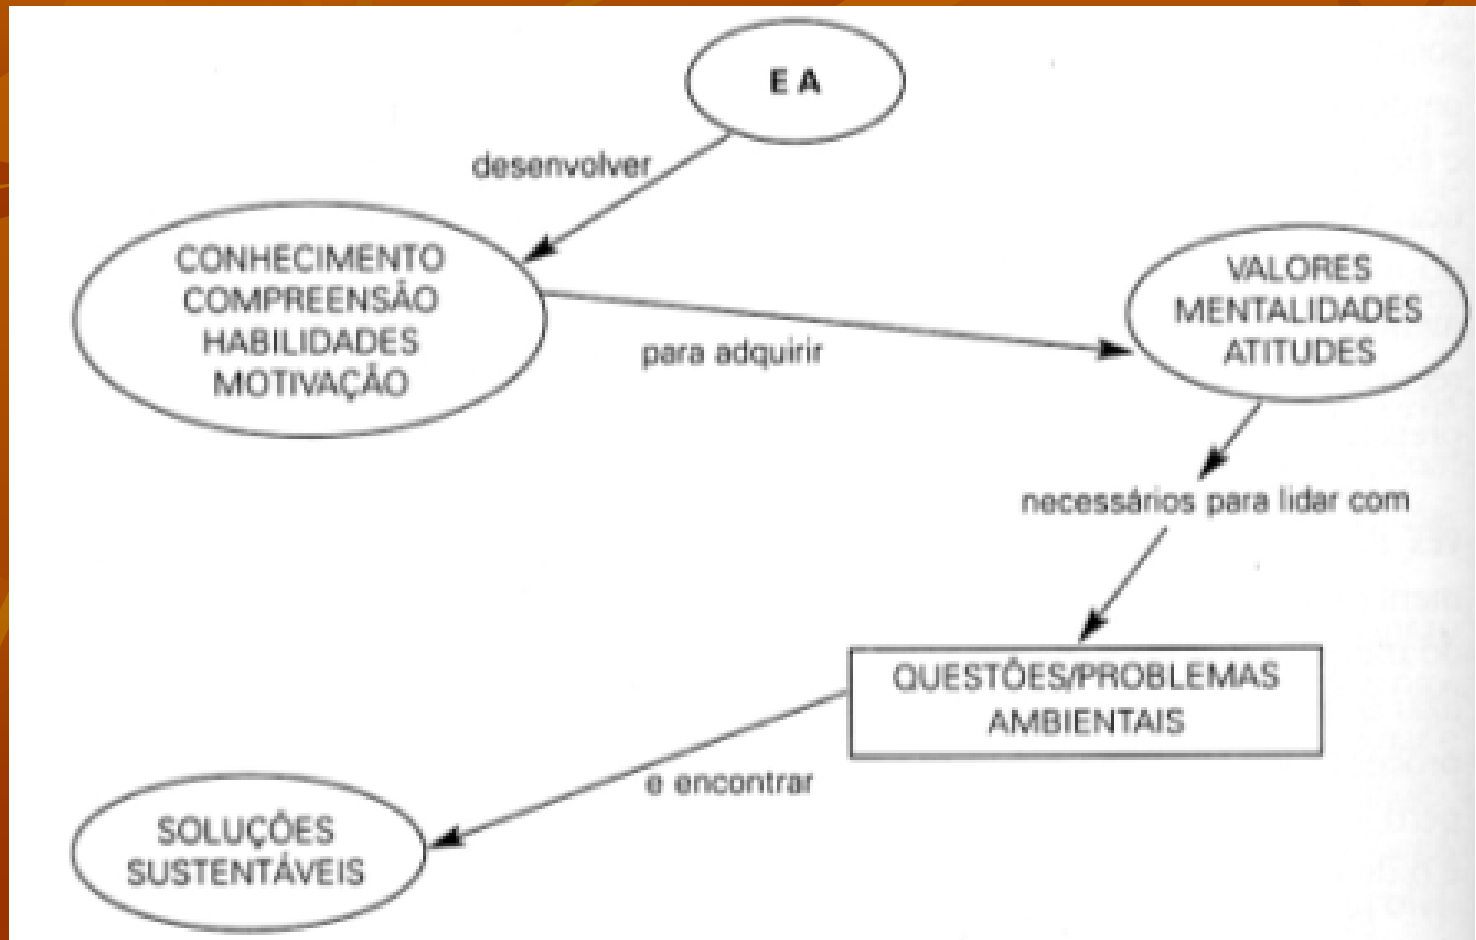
E A

desenvolver

CONHECIMENTO
COMPREENSÃO
HABILIDADES
MOTIVAÇÃO

para adquirir

VALORES
MENTALIDADES
ATITUDES

necessários para lidar com

QUESTÕES/PROBLEMAS
AMBIENTAIS

e encontrar

SOLUÇÕES
SUSTENTÁVEIS